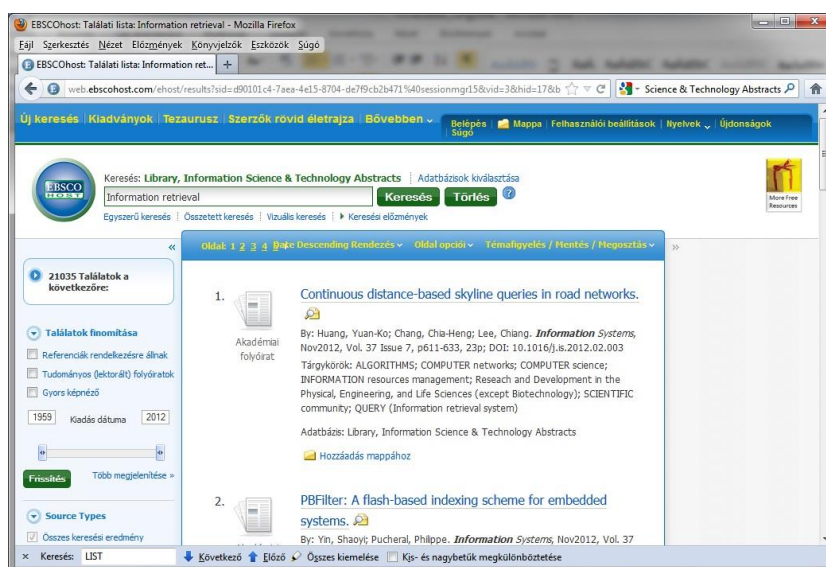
EBSCOhost: Találati lista: Information retrieval - Mozilla Firefox

Fájl Szerkesztés Nézet Előzmények Könyvjelzők Eszközök Súgó

EBSCOhost: Találati lista: Information ret... +

web.ebscohost.com/ehost/results?sid=d90101c4-7aea-4e15-8704-de7f9cb2b471%40sessionmgr15&vid=3&hid=17&b

Science & Technology Abstracts

Új keresés | Kiadványok | Tezaurusz | Szerzők rövid életrajza | Bővebben

Belépés | Mappa | Felhasználói beállítások | Nyelvek | Újdonságok | Súgó

Keresés: Library, Information Science & Technology Abstracts | Adatbázisok kiválasztása

Information retrieval

Keresés Törlés

Egyszerű keresés | Összetett keresés | Vizuális keresés | Keresési előzmények

More Free Resources

Oldal: 1 2 3 4 Date Descending Rendezés Oldal opciói Témafigyelés / Mentés / Megosztás

21035 Találatok a következőre:

Találatok finomítása

Referenciák rendelkezésre állnak

Tudományos (lektorált) folyóiratok

Gyors képnéző

1959 Kiadás dátuma 2012

Frissítés

Több megjelenítése »

Source Types

Összes keresési eredmény

1.

Akadémiai folyóirat

Continuous distance-based skyline queries in road networks.

By: Huang, Yuan-Ko; Chang, Chia-Heng; Lee, Chiang. *Information Systems*, Nov2012, Vol. 37 Issue 7, p611-633, 23p; DOI: 10.1016/j.is.2012.02.003

Tárgykörök: ALGORITHMS; COMPUTER networks; COMPUTER science; INFORMATION resources management; Reseach and Development in the Physical, Engineering, and Life Sciences (except Biotechnology); SCIENTIFIC community; QUERY (Information retrieval system)

Adatbázis: Library, Information Science & Technology Abstracts

Hozzáadás mappához

2.

PBFilter: A flash-based indexing scheme for embedded systems.

By: Yin, Shaoyi; Pucheral, Philippe. *Information Systems*, Nov2012, Vol. 37

× Keresés: LIST Következő Előző Összes kiemelése Kis- és nagybetűk megkülönböztetése